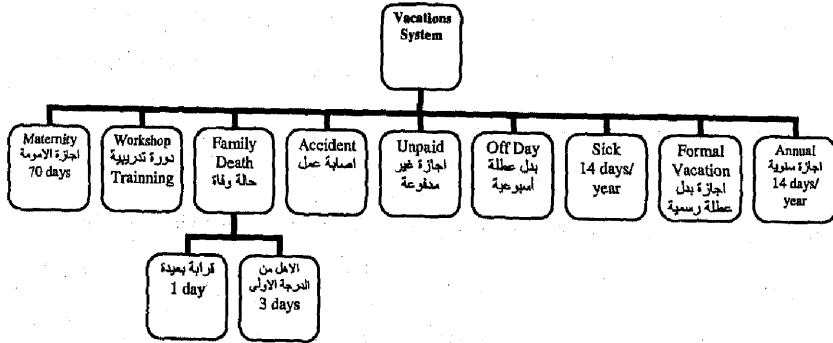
Vacations System

Maternity
اجازة الامومة
70 days

Workshop
دورة تدريبية
Trainning

Family Death
حالة وفاة

Accident
اصابة عمل

Unpaid
اجازة غير مدفوعة

Off Day
بدل عطلة اسبوعية

Sick
14 days/ year

Formal Vacation
اجازة بدل عطلة رسمية

Annual
اجازة سنوية
14 days/ year

قرابة بعيدة
1 day

الاهل من الدرجة الاولى
3 days